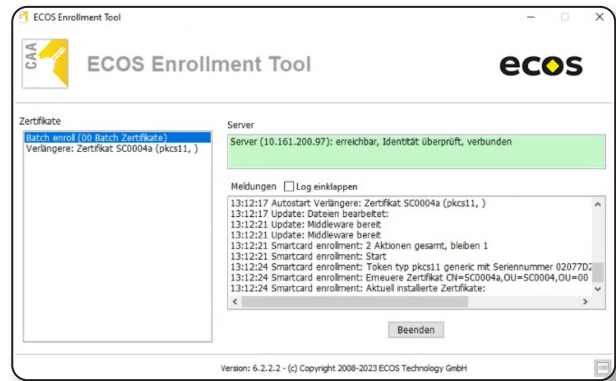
ECOS Enrollment Tool

CAA

ECOS Enrollment Tool

ecos

Zertifikate

Batch enroll (00 Batch Zertifikate)
Verlängere: Zertifikat SC0004a (pkcs11, )

Server

Server (10.161.200.97): erreichbar, Identität überprüft, verbunden

Meldungen Log einklappen

13:12:17 Autostart Verlängere: Zertifikat SC0004a (pkcs11, )
13:12:17 Update: Dateien bearbeitet:
13:12:21 Update: Middleware bereit
13:12:21 Update: Middleware bereit
13:12:21 Smartcard enrollment: 2 Aktionen gesamt, bleiben 1
13:12:21 Smartcard enrollment: Start
13:12:24 Smartcard enrollment: Token typ pkcs11 generic mit Seriennummer 02077D2
13:12:24 Smartcard enrollment: Erneuere Zertifikat CN=SC0004a,OU=SC0004,OU=00
13:12:24 Smartcard enrollment: Aktuell installierte Zertifikate:

Beenden

Version: 6.2.2.2 - (c) Copyright 2008-2023 ECOS Technology GmbH